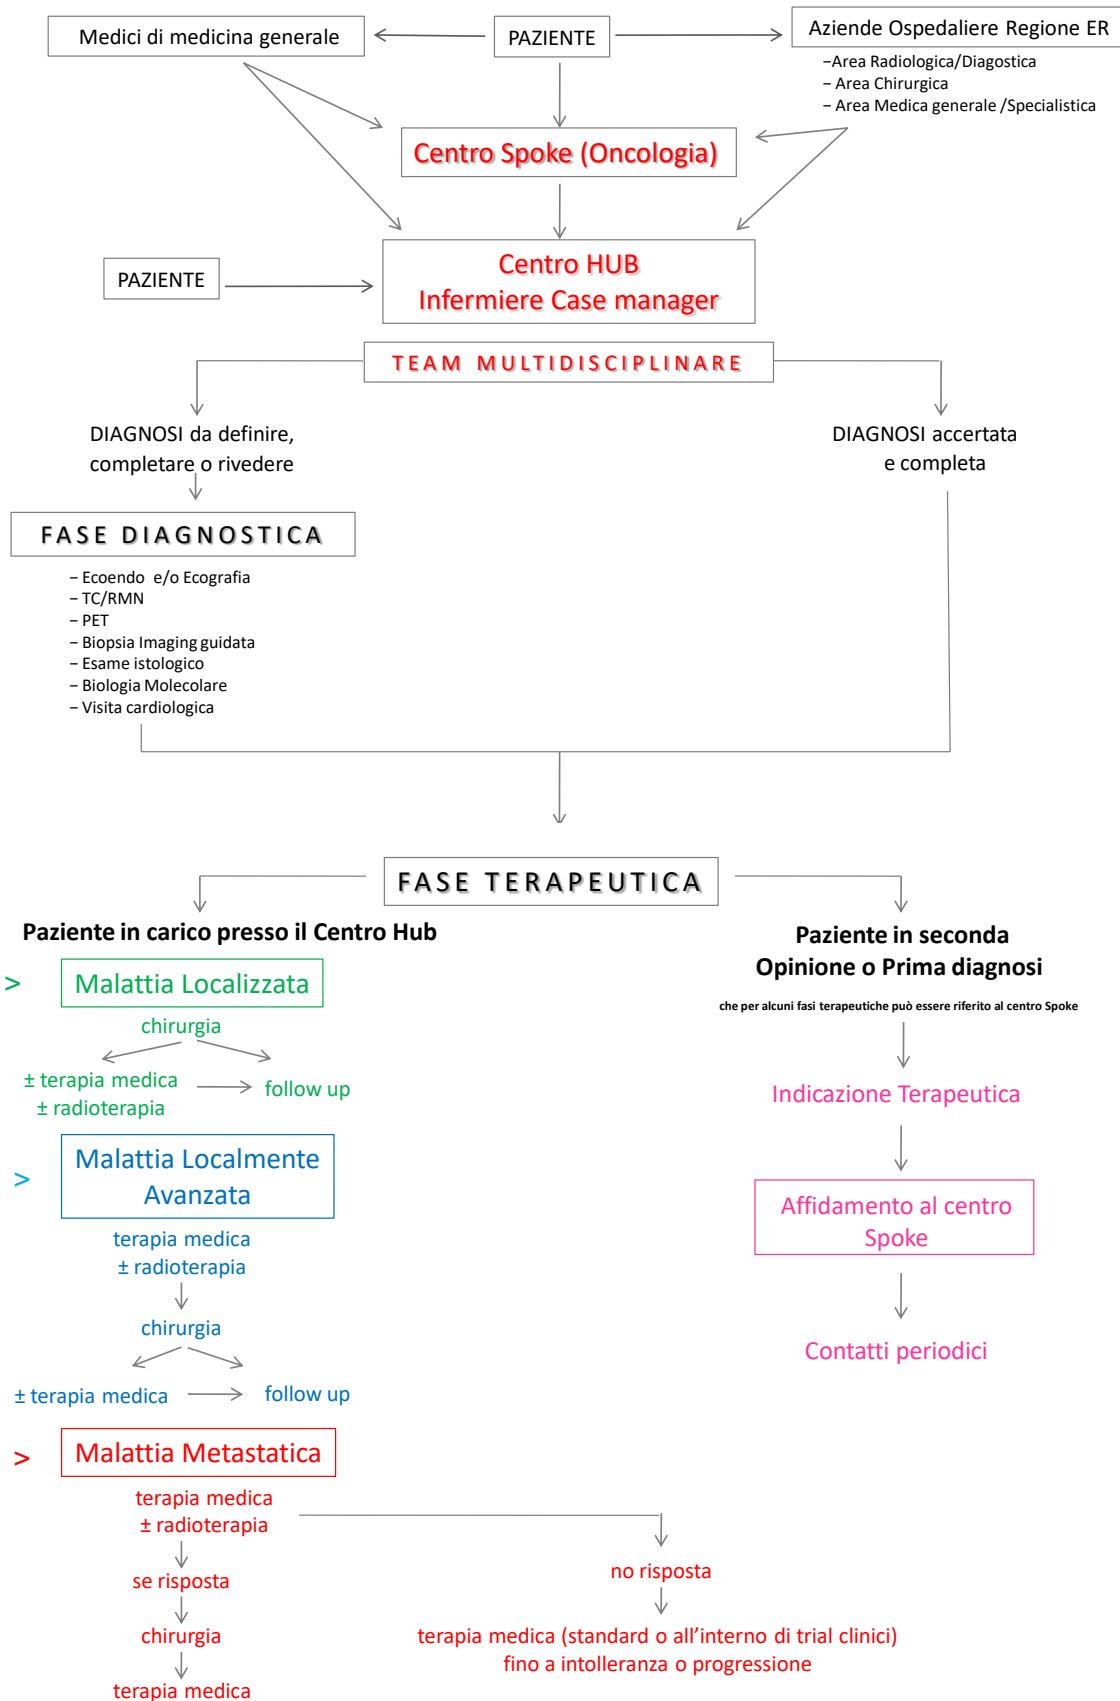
Medici di medicina generale

PAZIENTE

Aziende Ospedaliere Regione ER

–Area Radiologica/Diagostica
– Area Chirurgica
– Area Medica generale /Specialistica

Centro Spoke (Oncologia)

PAZIENTE

Centro HUB
Infermiere Case manager

TEAM MULTIDISCIPLINARE

DIAGNOSI da definire, completare o rivedere

DIAGNOSI accertata e completa

FASE DIAGNOSTICA

– Ecoendo e/o Ecografia
– TC/RMN
– PET
– Biopsia Imaging guidata
– Esame istologico
– Biologia Molecolare
– Visita cardiologica

FASE TERAPEUTICA

Paziente in carico presso il Centro Hub

Paziente in seconda Opinione o Prima diagnosi

che per alcuni fasi terapeutiche può essere riferito al centro Spoke

> Malattia Localizzata

chirurgia

± terapia medica
± radioterapia

follow up

Indicazione Terapeutica

> Malattia Localmente Avanzata

terapia medica
± radioterapia

Affidamento al centro Spoke

chirurgia

± terapia medica

follow up

Contatti periodici

> Malattia Metastatica

terapia medica
± radioterapia

se risposta

chirurgia

terapia medica

no risposta

terapia medica (standard o all’interno di trial clinici) fino a intolleranza o progressione